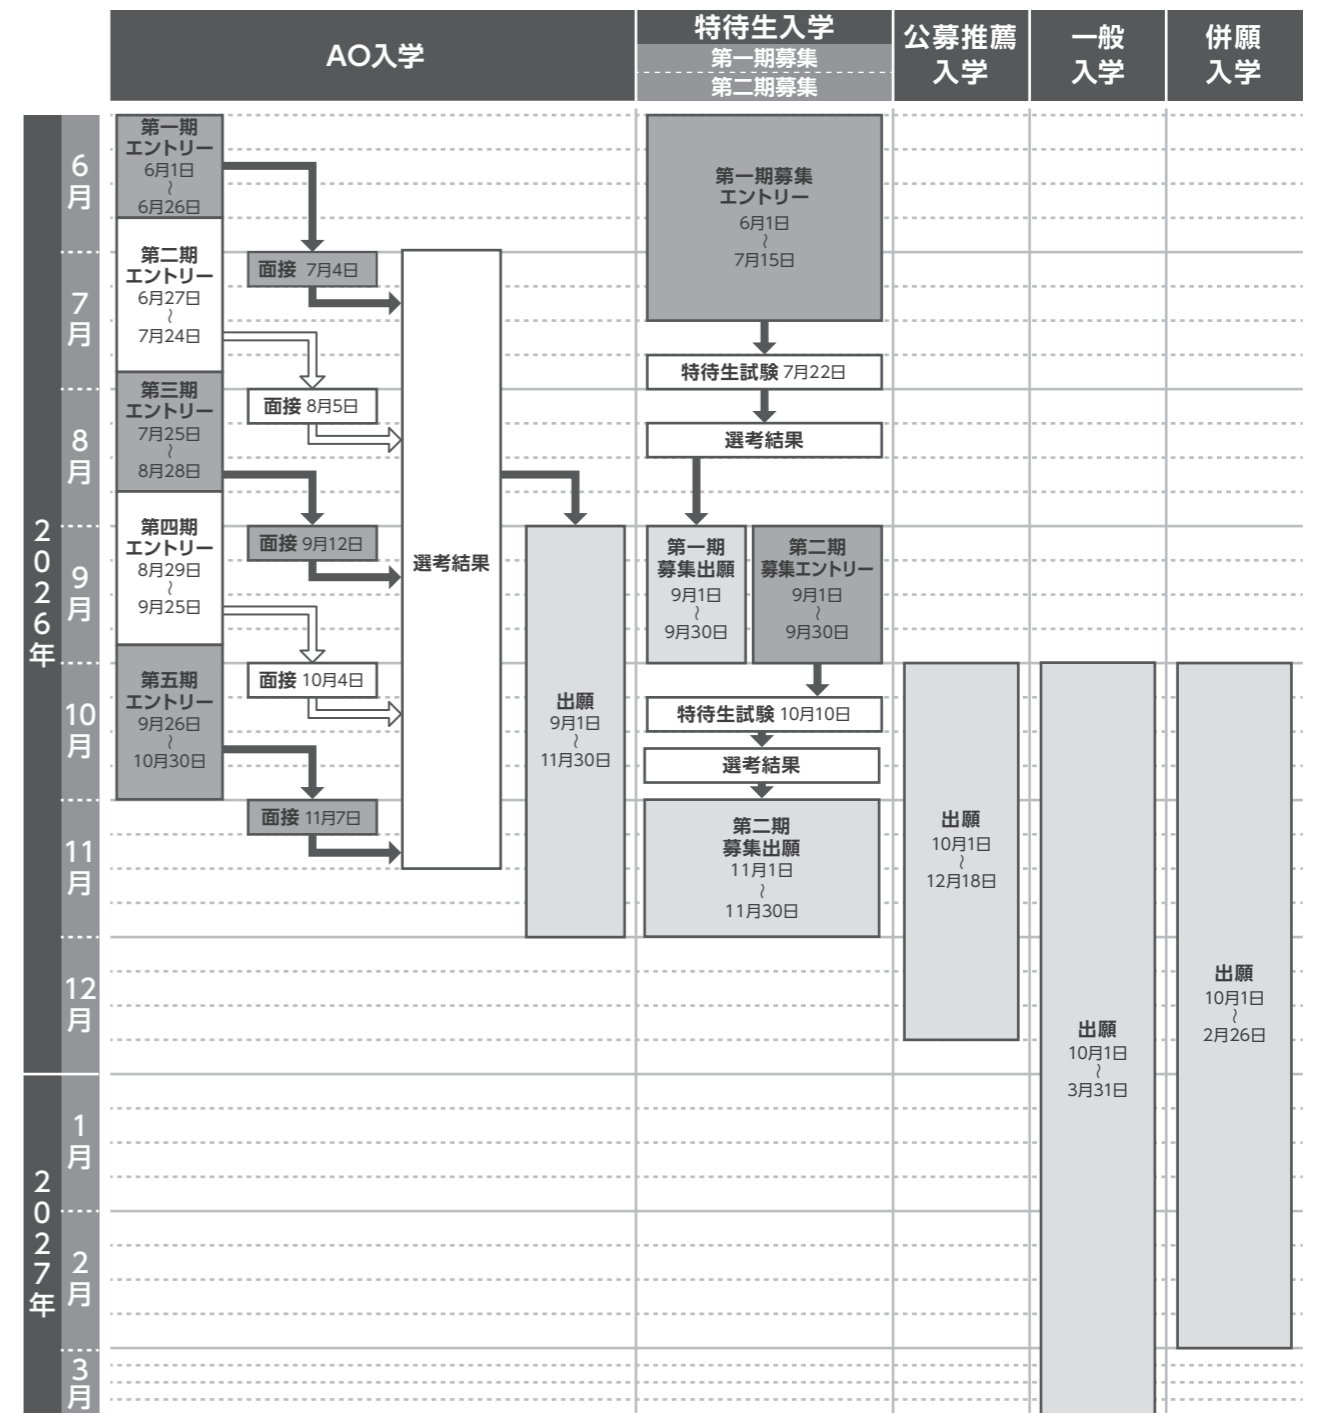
AO入学

特待生入学
第一期募集
第二期募集

公募推薦入学

一般入学

併願入学

2026年
6月
7月
8月
9月
10月
11月
12月

2027年
1月
2月
3月

第一期エントリー
6月1日
〜
6月26日

面接 7月4日

第二期エントリー
6月27日
〜
7月24日

面接 8月5日

第三期エントリー
7月25日
〜
8月28日

面接 9月12日

第四期エントリー
8月29日
〜
9月25日

面接 10月4日

第五期エントリー
9月26日
〜
10月30日

面接 11月7日

選考結果

出願
9月1日
〜
11月30日

第一期募集エントリー
6月1日
〜
7月15日

特待生試験 7月22日

選考結果

第一期募集出願
9月1日
〜
9月30日

第二期募集エントリー
9月1日
〜
9月30日

特待生試験 10月10日

選考結果

第二期募集出願
11月1日
〜
11月30日

出願
10月1日
〜
12月18日

出願
10月1日
〜
3月31日

出願
10月1日
〜
2月26日